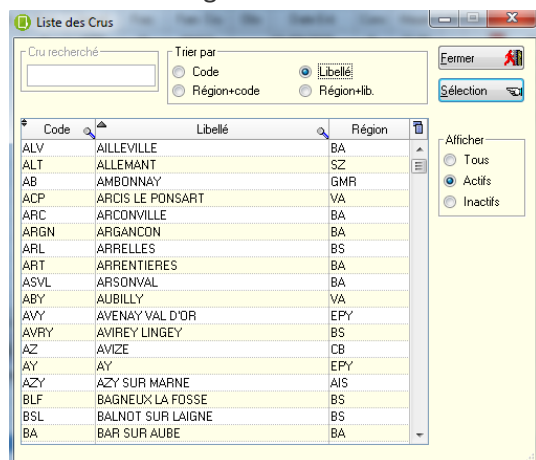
Liste des Crus

Cru recherché

Trier par
Code
Libellé
Région+code
Région+lib.

Fermer
Sélection

| Code | Libellé | Région |
|---|---|---|
| ALV | AILLEVILLE | BA |
| ALT | ALLEMANT | SZ |
| AB | AMBONNAY | GMR |
| ACP | ARCIS LE PONSART | VA |
| ARC | ARCONVILLE | BA |
| ARGN | ARGANCON | BA |
| ARL | ARRELLES | BS |
| ART | ARRENTIERES | BA |
| ASVL | ARSONVAL | BA |
| ABY | AUBILLY | VA |
| AVY | AVENAY VAL D'OR | EPY |
| AVRY | AVIREY LINGEY | BS |
| AZ | AVIZE | CB |
| AY | AY | EPY |
| AZY | AZY SUR MARNE | AIS |
| BLF | BAGNEUX LA FOSSE | BS |
| BSL | BALNOT SUR LAIGNE | BS |
| BA | BAR SUR AUBE | BA |

Afficher
Tous
Actifs
Inactifs